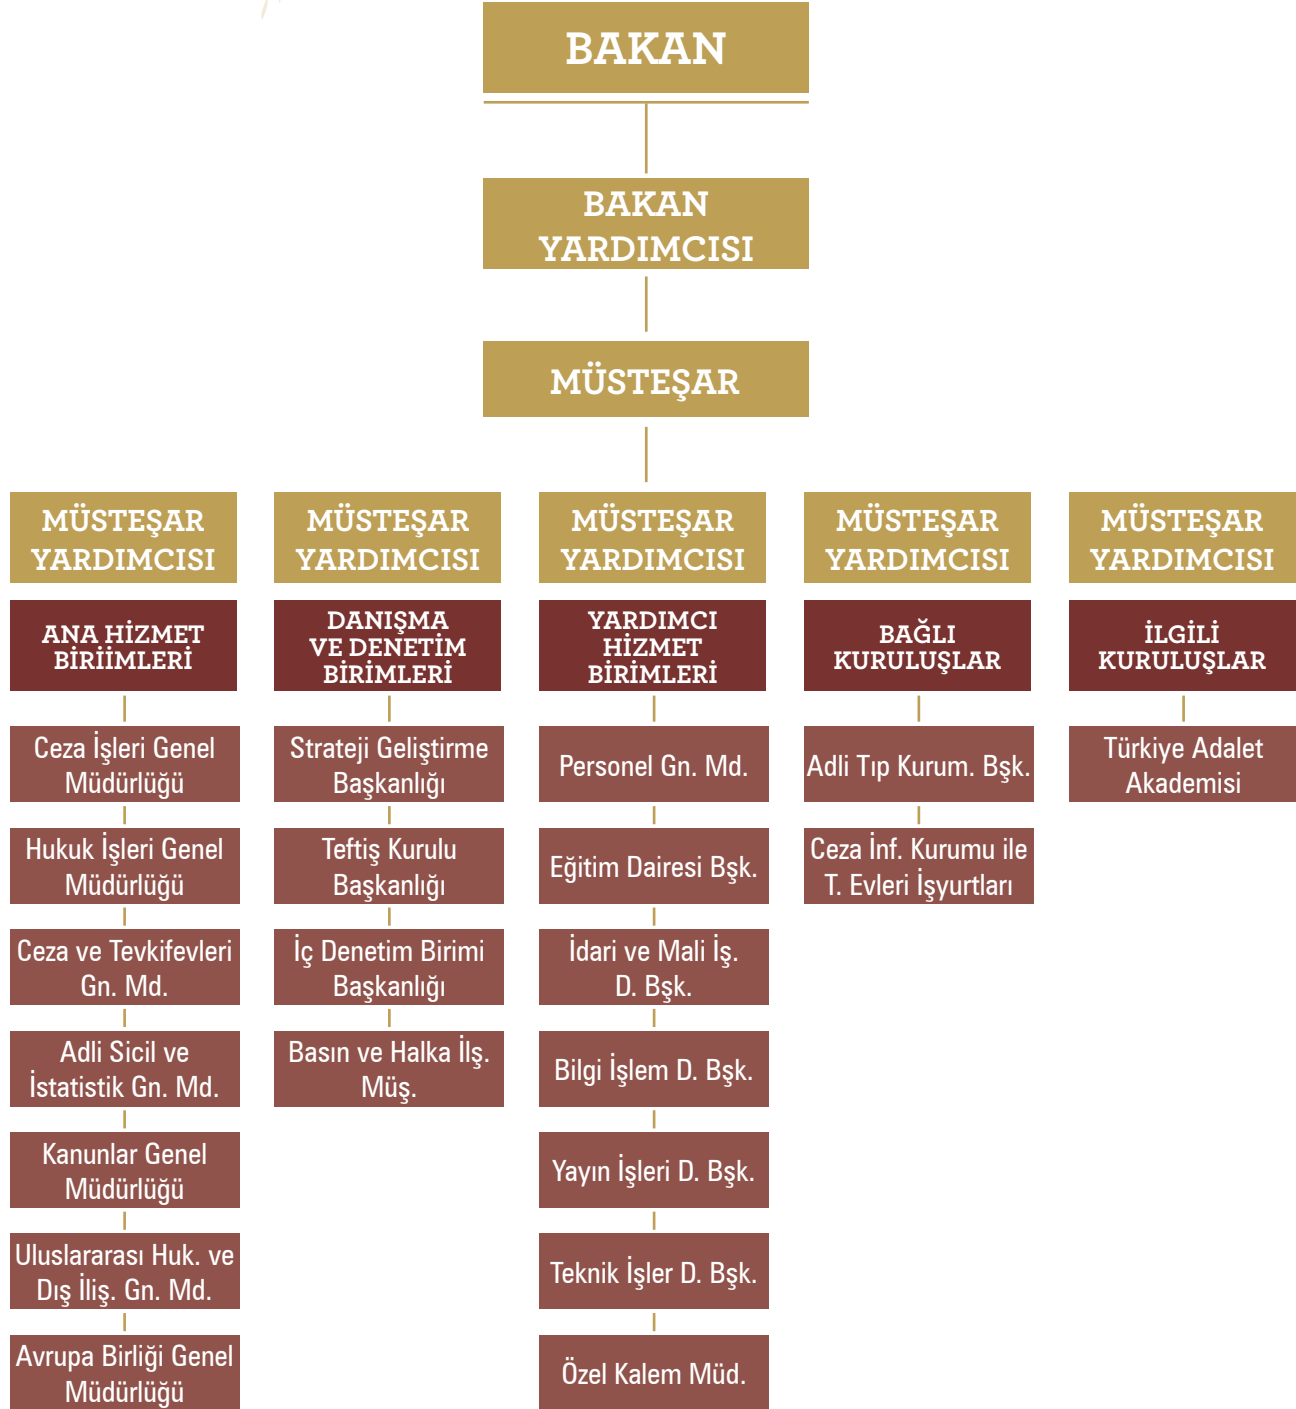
BAKAN

BAKAN YARDIMCISI

MÜSTEŞAR

MÜSTEŞAR YARDIMCISI

ANA HİZMET BİRİİMLERİ

Ceza İşleri Genel Müdürlüğü

Hukuk İşleri Genel Müdürlüğü

Ceza ve Tevkifevleri Gn. Md.

Adli Sicil ve İstatistik Gn. Md.

Kanunlar Genel Müdürlüğü

Uluslararası Huk. ve Dış İliş. Gn. Md.

Avrupa Birliği Genel Müdürlüğü

MÜSTEŞAR YARDIMCISI

DANIŞMA VE DENETİM BİRİMLERİ

Strateji Geliştirme Başkanlığı

Teftiş Kurulu Başkanlığı

İç Denetim Birimi Başkanlığı

Basın ve Halka İlş. Müş.

MÜSTEŞAR YARDIMCISI

YARDIMCI HİZMET BİRİMLERİ

Personel Gn. Md.

Eğitim Dairesi Bşk.

İdari ve Mali İş. D. Bşk.

Bilgi İşlem D. Bşk.

Yayın İşleri D. Bşk.

Teknik İşler D. Bşk.

Özel Kalem Müd.

MÜSTEŞAR YARDIMCISI

BAĞLI KURULUŞLAR

Adli Tıp Kurum. Bşk.

Ceza İnf. Kurumu ile T. Evleri İşyurtları

MÜSTEŞAR YARDIMCISI

İLGİLİ KURULUŞLAR

Türkiye Adalet Akademisi